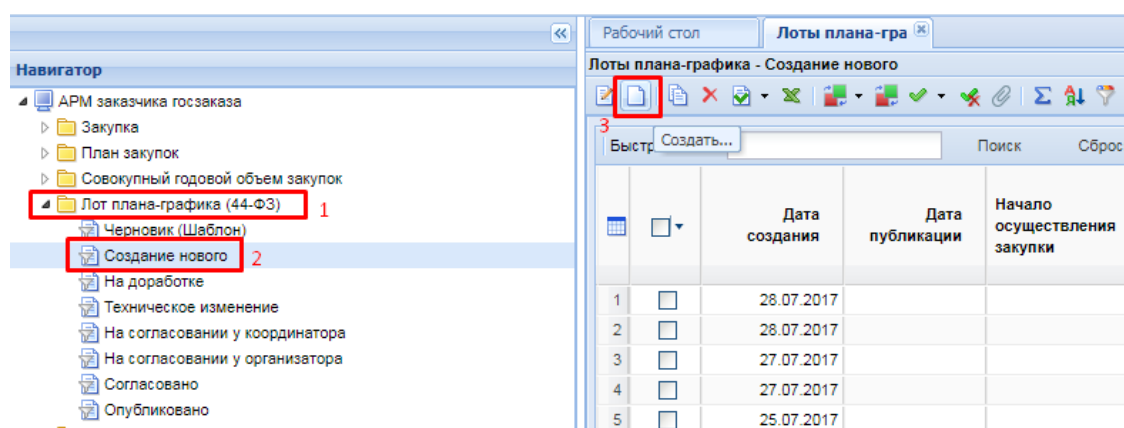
«

Навигатор

АРМ заказчика госзаказа
Закупка
План закупок
Совокупный годовой объем закупок
Лот плана-графика (44-ФЗ) 1
Черновик (Шаблон)
Создание нового 2
На доработке
Техническое изменение
На согласовании у координатора
На согласовании у организатора
Согласовано
Опубликовано

Рабочий стол | Лоты плана-гра

Лоты плана-графика - Создание нового

3 Создать...

Быстр

Поиск Сброс

| | | Дата создания | Дата публикации | Начало осуществления закупки |
|---|---|---|---|---|
| 1 | | 28.07.2017 | | |
| 2 | | 28.07.2017 | | |
| 3 | | 27.07.2017 | | |
| 4 | | 27.07.2017 | | |
| 5 | | 25.07.2017 | | |